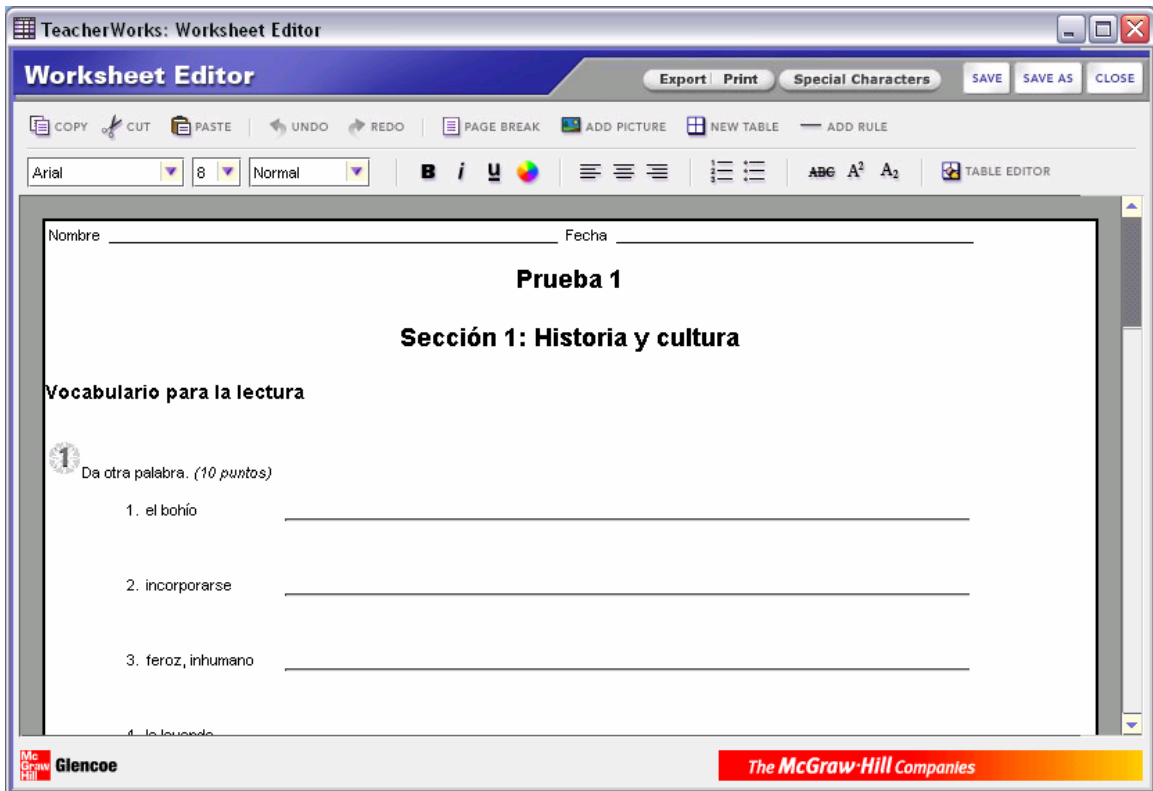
TeacherWorks: Worksheet Editor

Worksheet Editor

Export | Print Special Characters SAVE SAVE AS CLOSE

COPY CUT PASTE UNDO REDO PAGE BREAK ADD PICTURE NEW TABLE ADD RULE

Arial 8 Normal B i U ABC $A^2$ $A_2$ TABLE EDITOR

Nombre ______ Fecha ______

Prueba 1

Sección 1: Historia y cultura

Vocabulario para la lectura

1 Da otra palabra. *(10 puntos)*

1. el bohío ______

2. incorporarse ______

3. feroz, inhumano ______

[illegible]

Mc Graw Hill Glencoe

The McGraw-Hill Companies